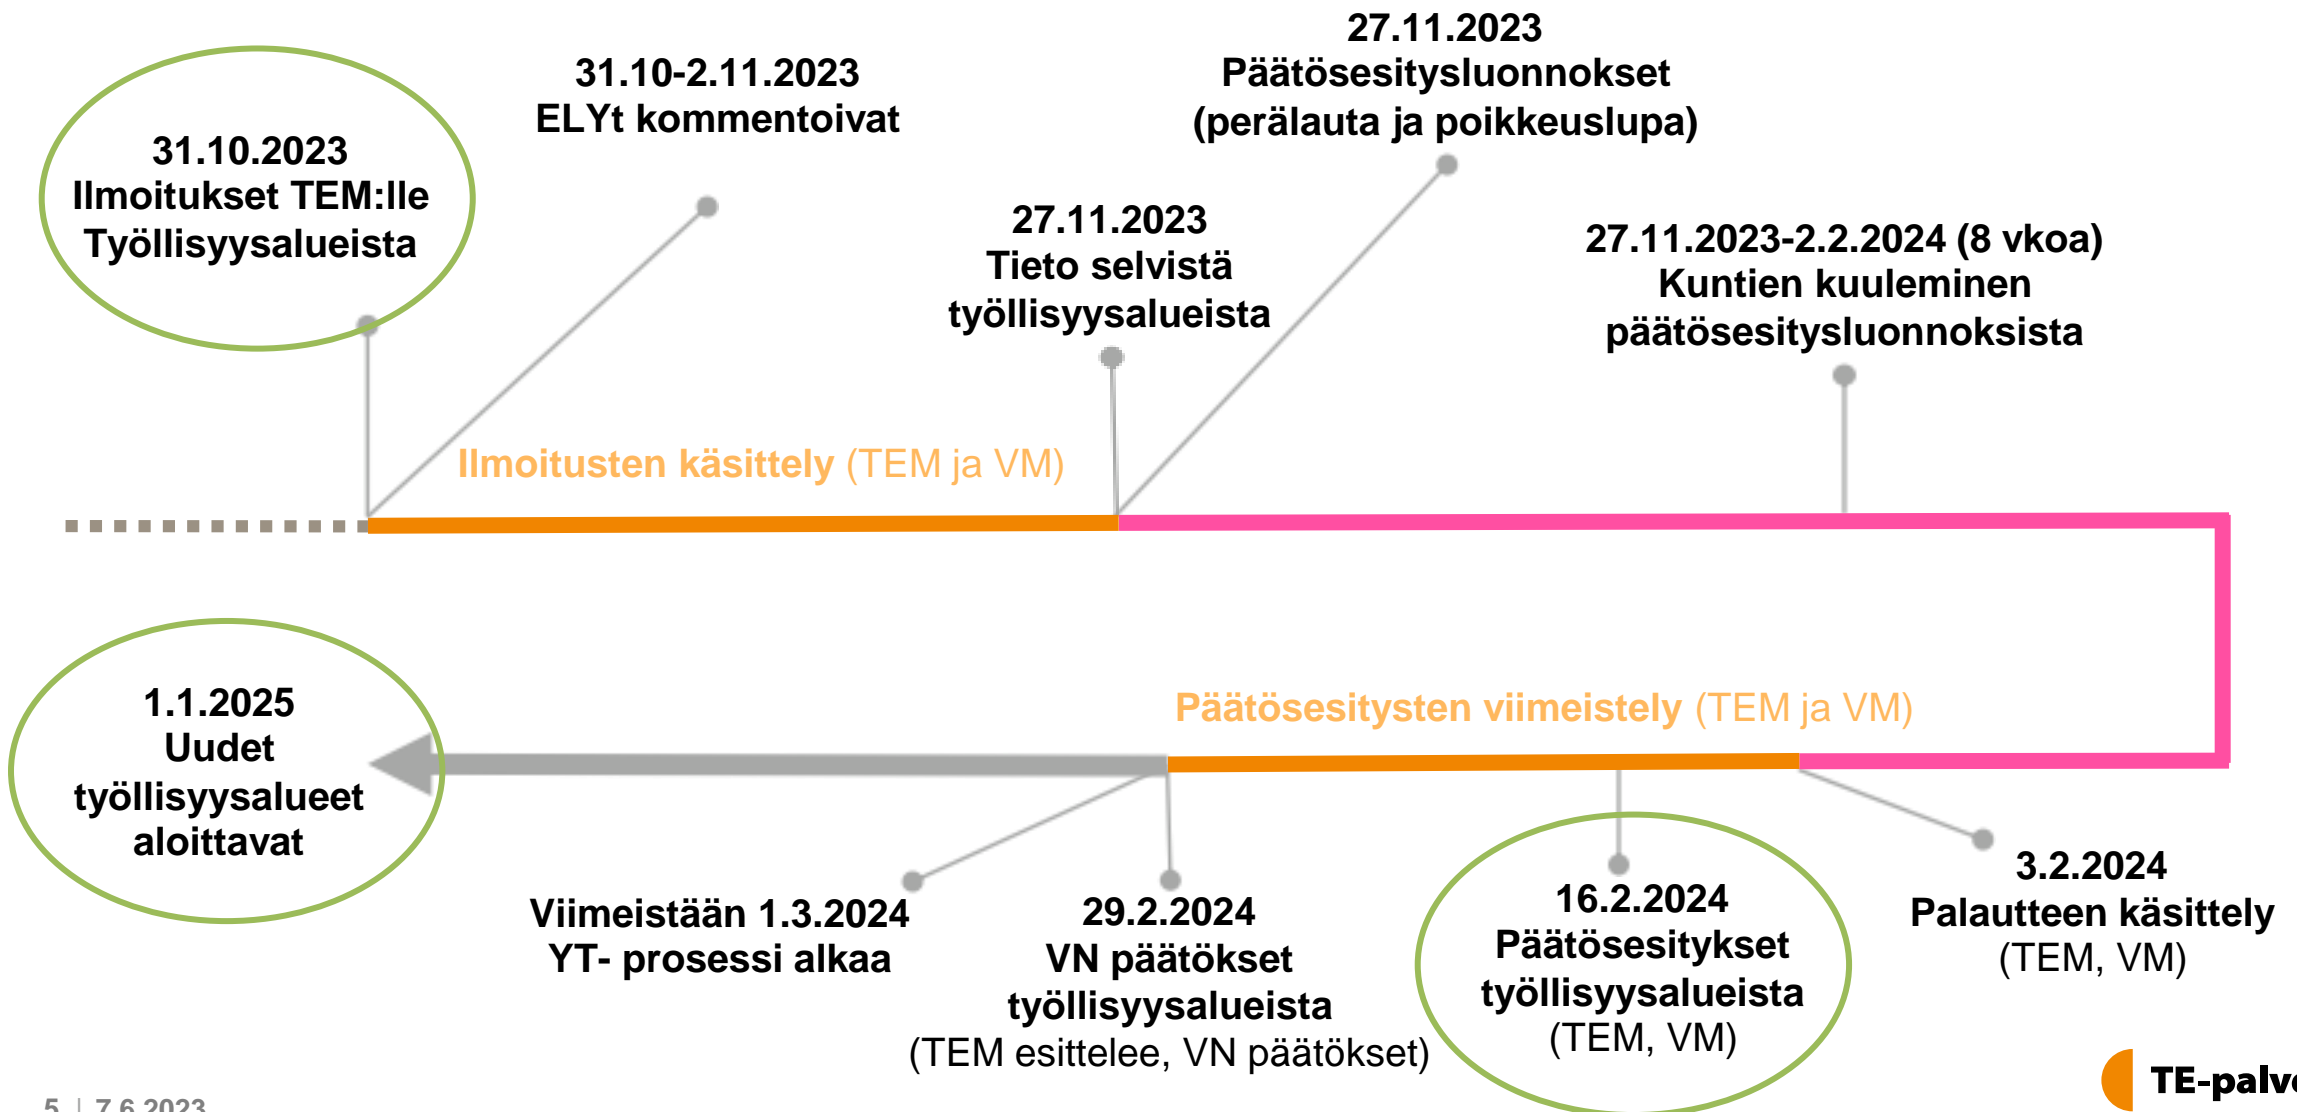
31.10.2023
Ilmoitukset TEM:lle
Työllisyysalueista

31.10-2.11.2023
ELYt kommentoivat

27.11.2023
Tieto selvistä työllisyysalueista

27.11.2023
Päätösesitysluonnokset
(perälauta ja poikkeuslupa)

27.11.2023-2.2.2024 (8 vkoa)
Kuntien kuuleminen
päätösesitysluonnoksista

Ilmoitusten käsittely (TEM ja VM)

Päätösesitysten viimeistely (TEM ja VM)

1.1.2025
Uudet
työllisyysalueet
aloittavat

Viimeistään 1.3.2024
YT- prosessi alkaa

29.2.2024
VN päätökset
työllisyysalueista
(TEM esittelee, VN päätökset)

16.2.2024
Päätösesitykset
työllisyysalueista
(TEM, VM)

3.2.2024
Palautteen käsittely
(TEM, VM)

5 | 7.6.2023

TE-palv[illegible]